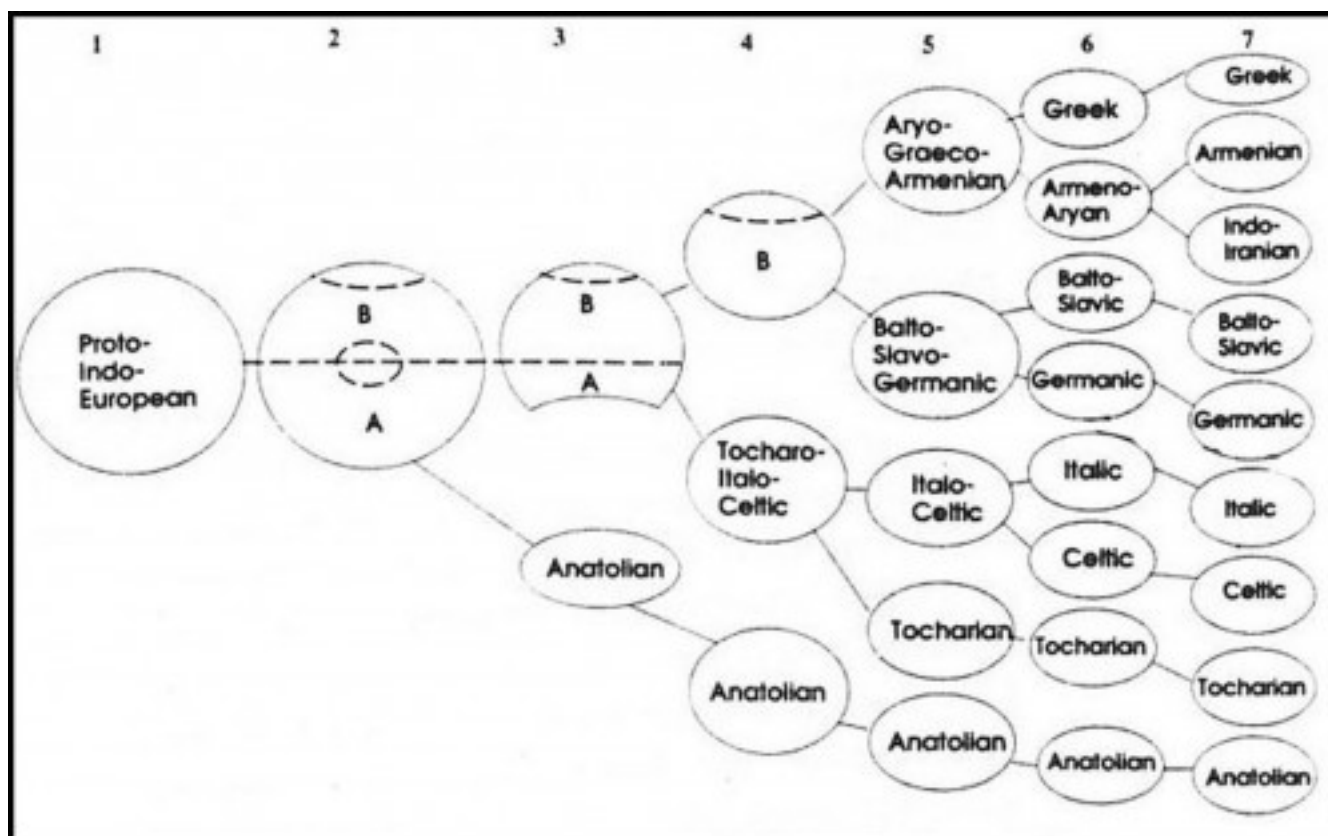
1 2 3 4 5 6 7

Proto-Indo-European

B

A

B

A

B

Anatolian

Aryo-Graeco-Armenian

Balto-Slavo-Germanic

Tocharo-Italo-Celtic

Anatolian

Greek

Armeno-Aryan

Balto-Slavic

Germanic

Italo-Celtic

Tocharian

Anatolian

Greek

Armenian

Indo-Iranian

Balto-Slavic

Germanic

Italic

Celtic

Tocharian

Anatolian

Italic

Celtic

Tocharian

Anatolian